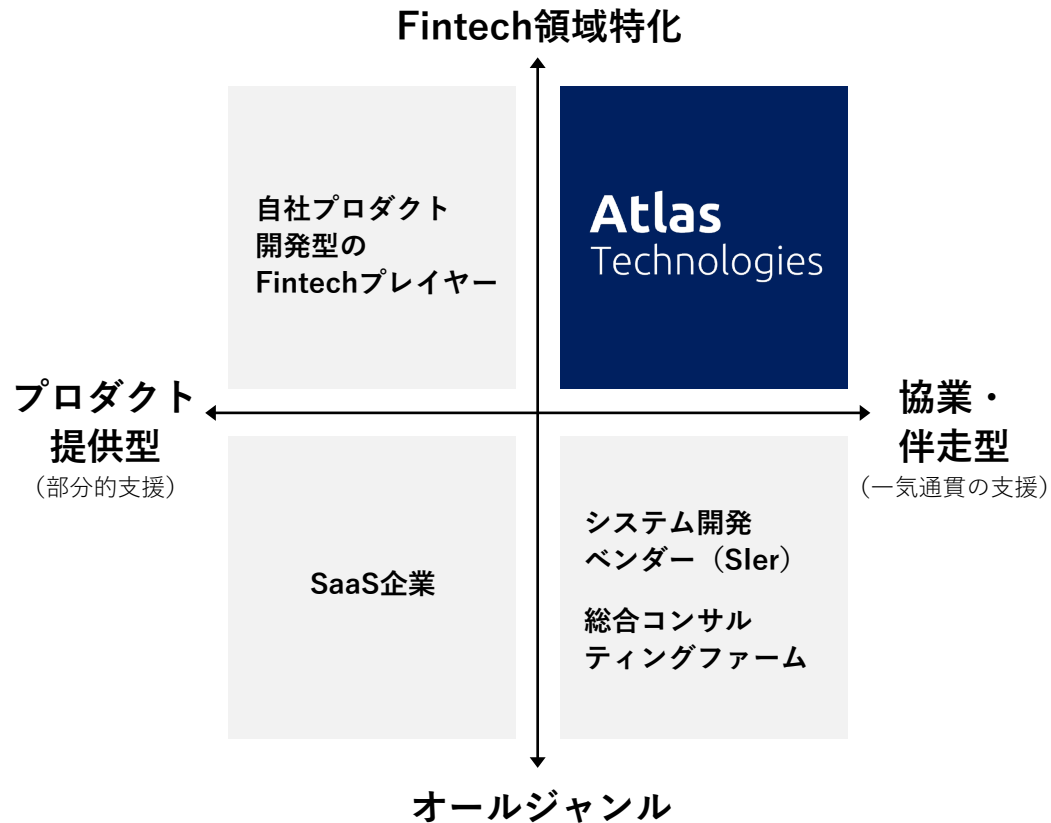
Fintech領域特化

自社プロダクト
開発型の
Fintechプレイヤー

Atlas
Technologies

プロダクト
提供型
（部分的支援）

協業・
伴走型
（一気通貫の支援）

SaaS企業

システム開発
ベンダー（SIer）

総合コンサル
ティングファーム

オールジャンル